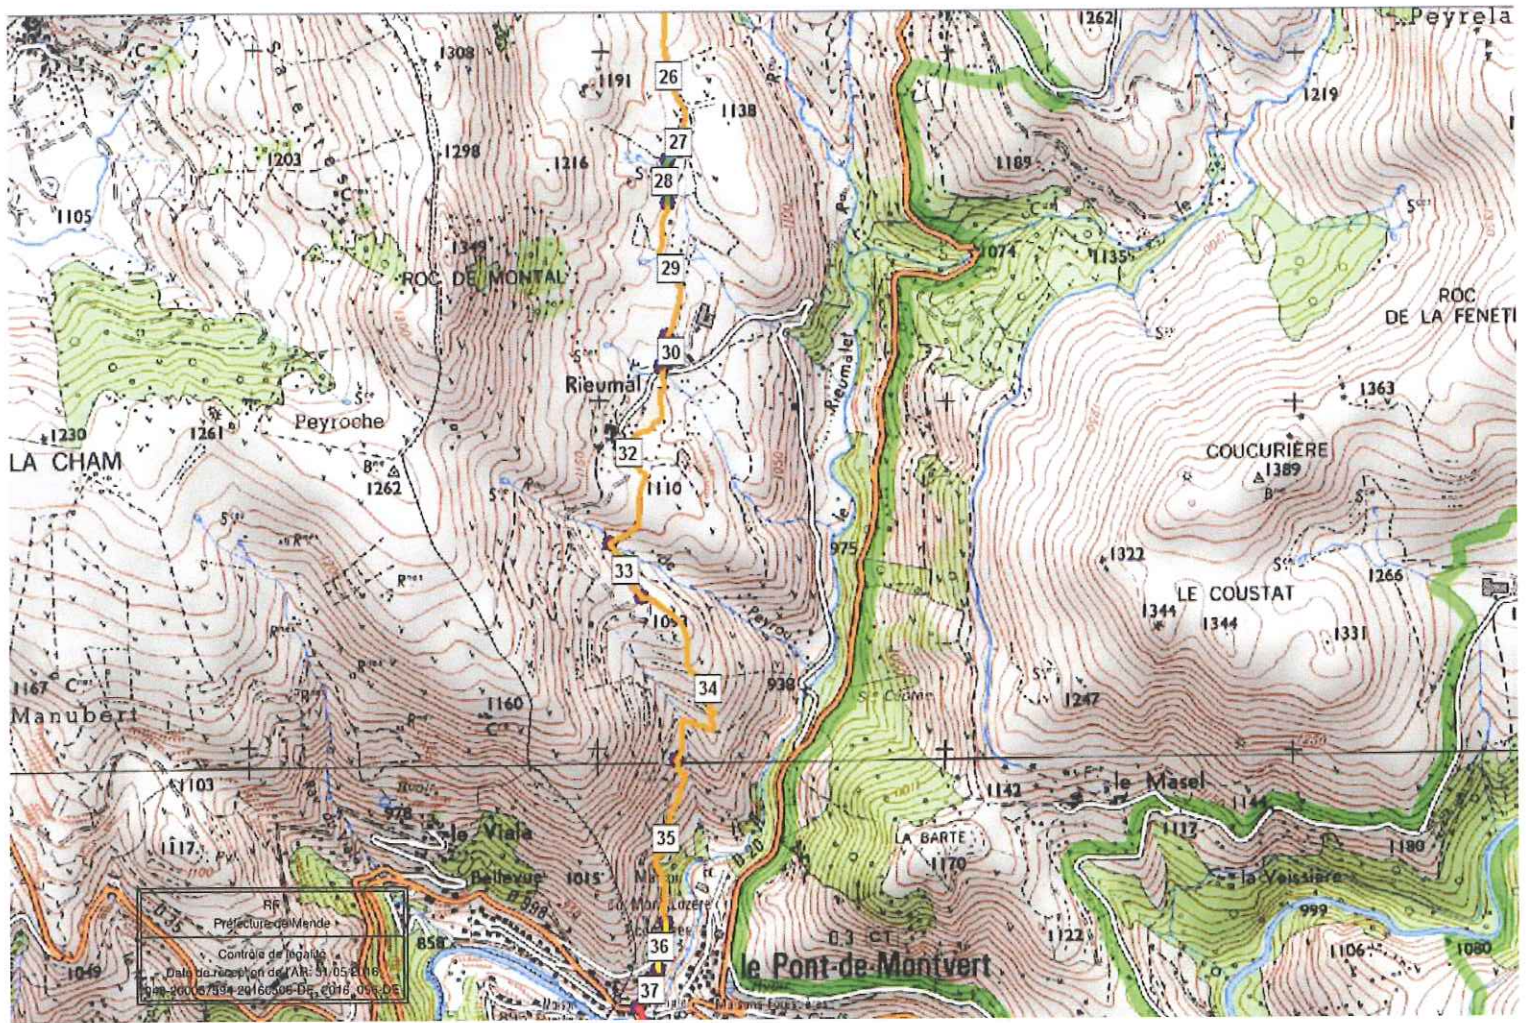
Peyrela
1262
1308
1191
26
1138
1219
27
1298
1216
28
1203
1189
1105
1074
1135
1349
29
ROC DE MONTAL
ROC DE LA FENETI
30
Rieumal
1363
1230
1261
Peyroche
LA CHAM
32
COUCURIÈRE
1389
1262
1110
Rieumalet
975
1322
33
LE COUSTAT
1266
1344
1344
1331
1051
Peyrou
34
938
1167
Manubert
1160
1247
1103
1142
le Masel
1144
978
le Viala
35
1117
1117
LA BARTE
1180
1170
Bellevue
1015
la Veissière
D 998
999
RF
Préfecture de Mende
Contrôle de légalité
Date de réception de l'AR: 31/05/2016
048-200067494-20160505-DE_2016_056-DE
858
36
1122
1106
1080
1049
le Pont-de-Montvert
37